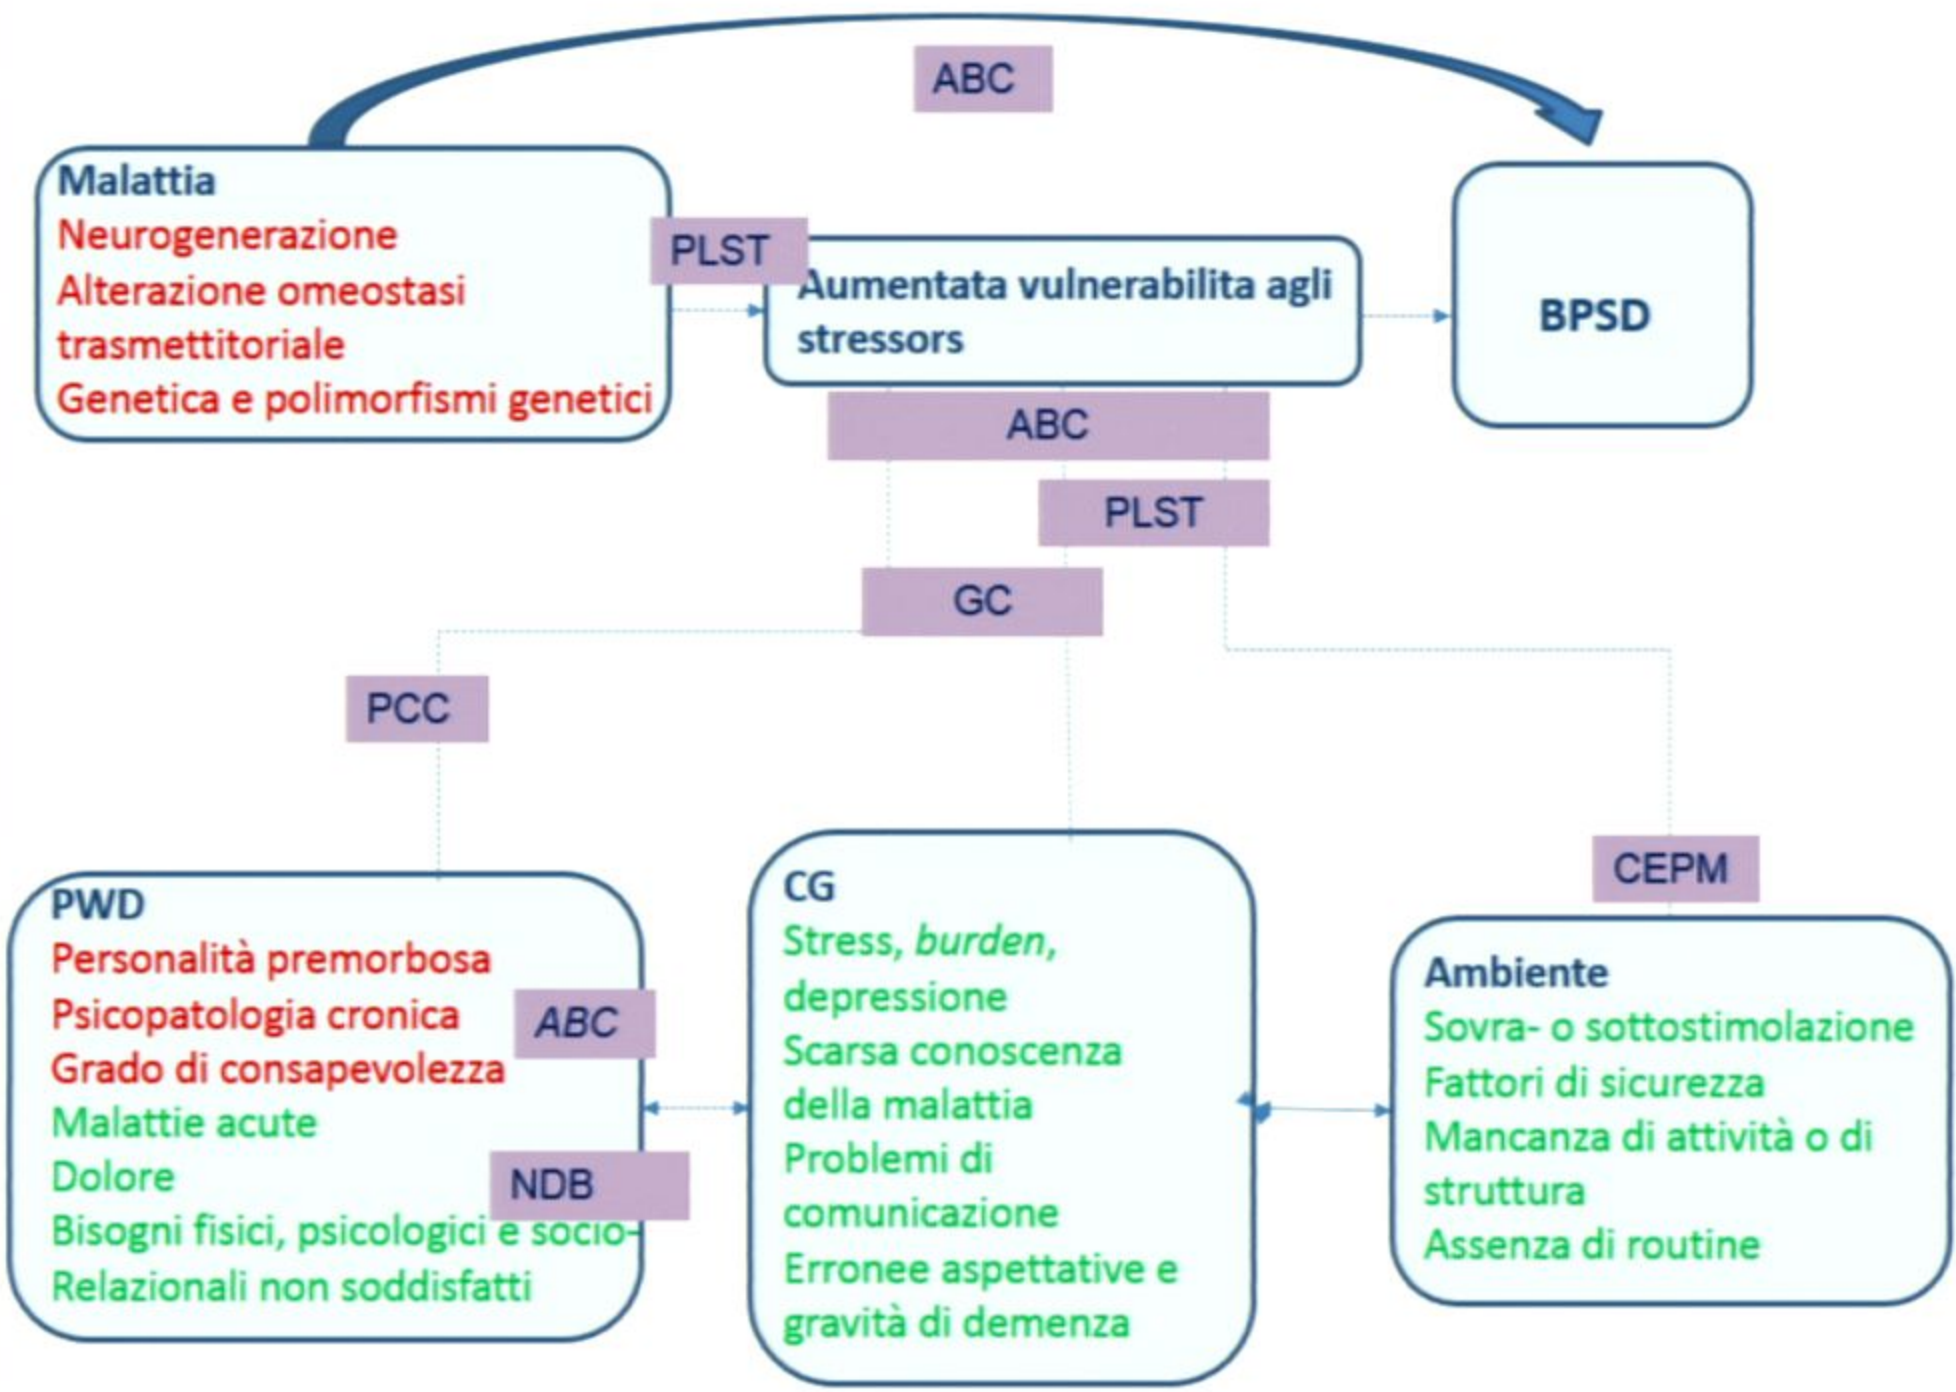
ABC

Malattia
Neurogenerazione
Alterazione omeostasi trasmettitoriale
Genetica e polimorfismi genetici

PLST

Aumentata vulnerabilita agli stressors

BPSD

ABC

PLST

GC

PCC

PWD
Personalità premorbosa
Psicopatologia cronica
Grado di consapevolezza
Malattie acute
Dolore
Bisogni fisici, psicologici e socio-
Relazionali non soddisfatti

ABC

NDB

CG
Stress, *burden*, depressione
Scarsa conoscenza della malattia
Problemi di comunicazione
Erronee aspettative e gravità di demenza

CEPM

Ambiente
Sovra- o sottostimolazione
Fattori di sicurezza
Mancanza di attività o di struttura
Assenza di routine